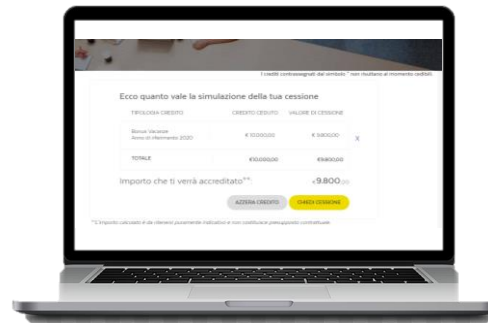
I crediti contrassegnati dal simbolo * non risultano al momento cedibili.

Ecco quanto vale la simulazione della tua cessione

| TIPOLOGIA CREDITO | CREDITO CEDUTO | VALORE DI CESSIONE | |
|---|---|---|---|
| Bonus Vacanze Anno di riferimento 2020 | € 10.000,00 | € 9.800,00 | X |
| TOTALE | €10.000,00 | €9.800,00 | |

Importo che ti verrà accreditato**: €9.800,00

AZZERA CREDITI CHIEDI CESSIONE

** L'importo calcolato è da ritenersi puramente indicativo e non costituisce presupposto contrattuale